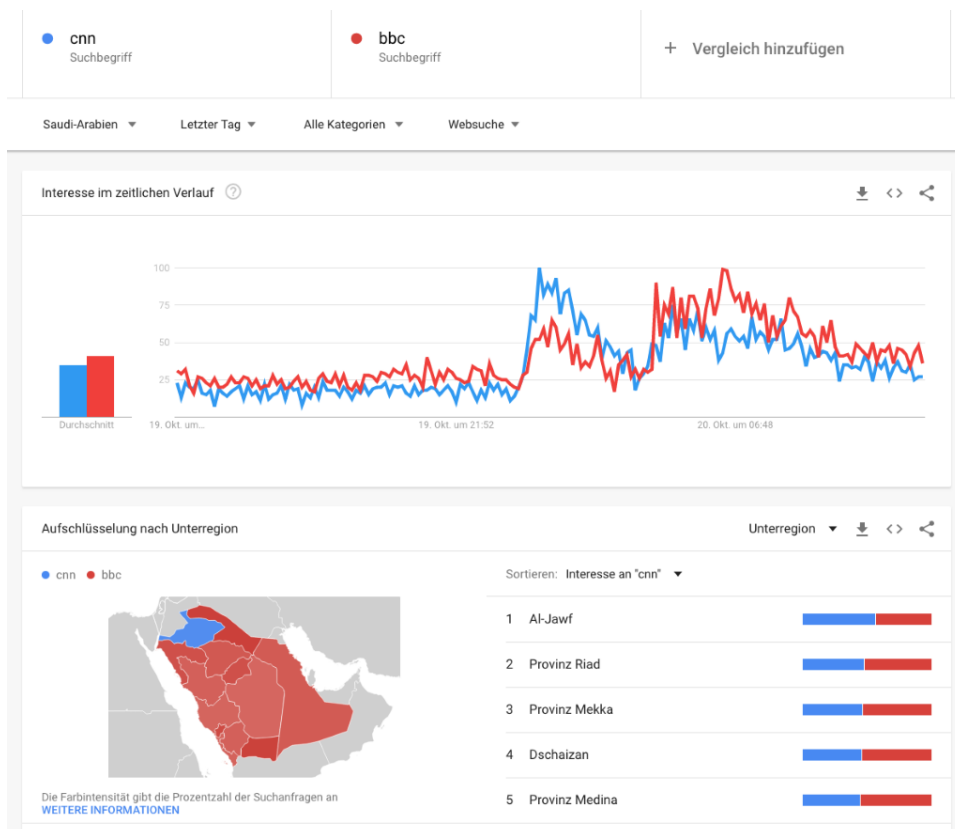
cnn
Suchbegriff

bbc
Suchbegriff

+ Vergleich hinzufügen

Saudi-Arabien ▾ Letzter Tag ▾ Alle Kategorien ▾ Websuche ▾

Interesse im zeitlichen Verlauf

100
75
50
25

Durchschnitt

19. Okt. um...
19. Okt. um 21:52
20. Okt. um 06:48

Aufschlüsselung nach Unterregion

Unterregion ▾

cnn bbc

Sortieren: Interesse an "cnn" ▾

1 Al-Jawf
2 Provinz Riad
3 Provinz Mekka
4 Dschaizan
5 Provinz Medina

Die Farbintensität gibt die Prozentzahl der Suchanfragen an
WEITERE INFORMATIONEN